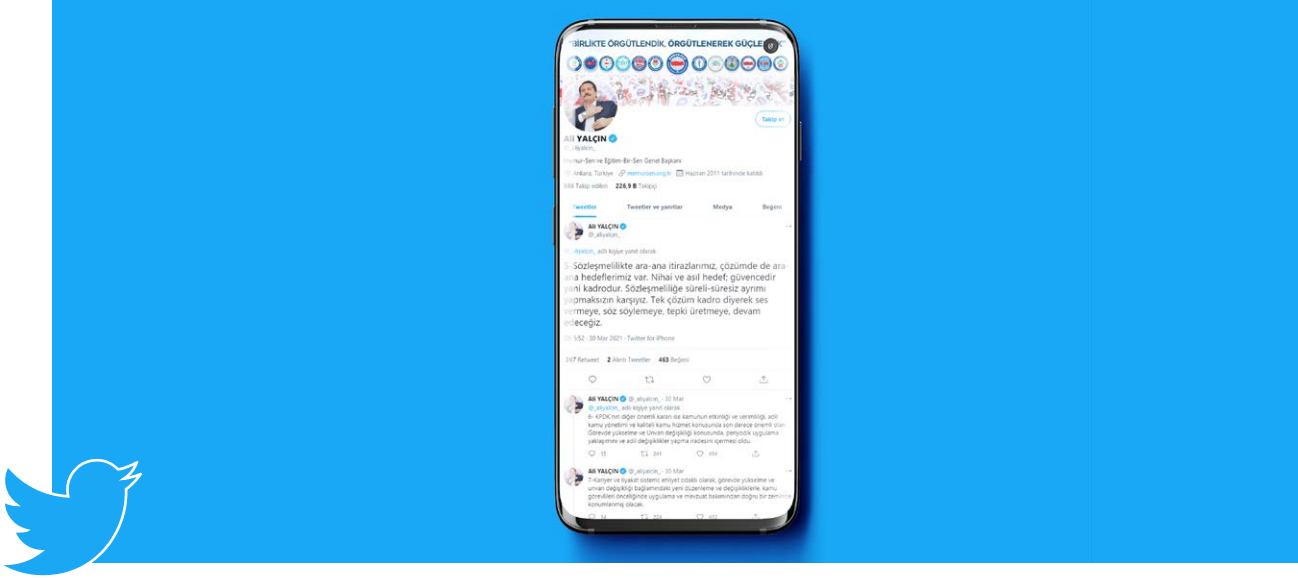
"BİRLİKTE ÖRGÜTLENDİK, ÖRGÜTLENEREK GÜÇLE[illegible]

Takip et

Ali YALÇIN
@_aliyalcin_

Memur-Sen ve Eğitim-Bir-Sen Genel Başkanı

Ankara, Türkiye memursen.org.tr Haziran 2011 tarihinde katıldı

588 Takip edilen 226,9 B Takipçi

Tweetler Tweetler ve yanıtlar Medya Beğeni

Ali YALÇIN
@_aliyalcin_

@_aliyalcin_ adlı kişiye yanıt olarak

5- Sözleşmelilikte ara-ana itirazlarımız, çözümde de ara-ana hedeflerimiz var. Nihai ve asıl hedef; güvencedir yani kadrodur. Sözleşmeliliğe süreli-süresiz ayrımı yapmaksızın karşıyız. Tek çözüm kadro diyerek ses vermeye, söz söylemeye, tepki üretmeye, devam edeceğiz.

01:52 · 30 Mar 2021 · Twitter for iPhone

247 Retweet 2 Alıntı Tweetler 463 Beğeni

Ali YALÇIN @_aliyalcin_ · 30 Mar
@_aliyalcin_ adlı kişiye yanıt olarak
6- KPDK'nın diğer önemli kararı ise kamunun etkinliği ve verimliliği, adil kamu yönetimi ve kaliteli kamu hizmeti konusunda son derece önemli olan Görevde yükselme ve Unvan değişikliği konusunda, periyodik uygulama yaklaşımını ve adil değişiklikler yapma iradesini içermesi oldu.

Ali YALÇIN @_aliyalcin_ · 30 Mar
7- Kariyer ve liyakat sistemi ehliyet odaklı olarak, görevde yükselme ve unvan değişikliği bağlamındaki yeni düzenleme ve değişikliklerle, kamu görevlileri derecesinde uygulama ve mevzuat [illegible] doğru bir zemine konumlanmış olacak.